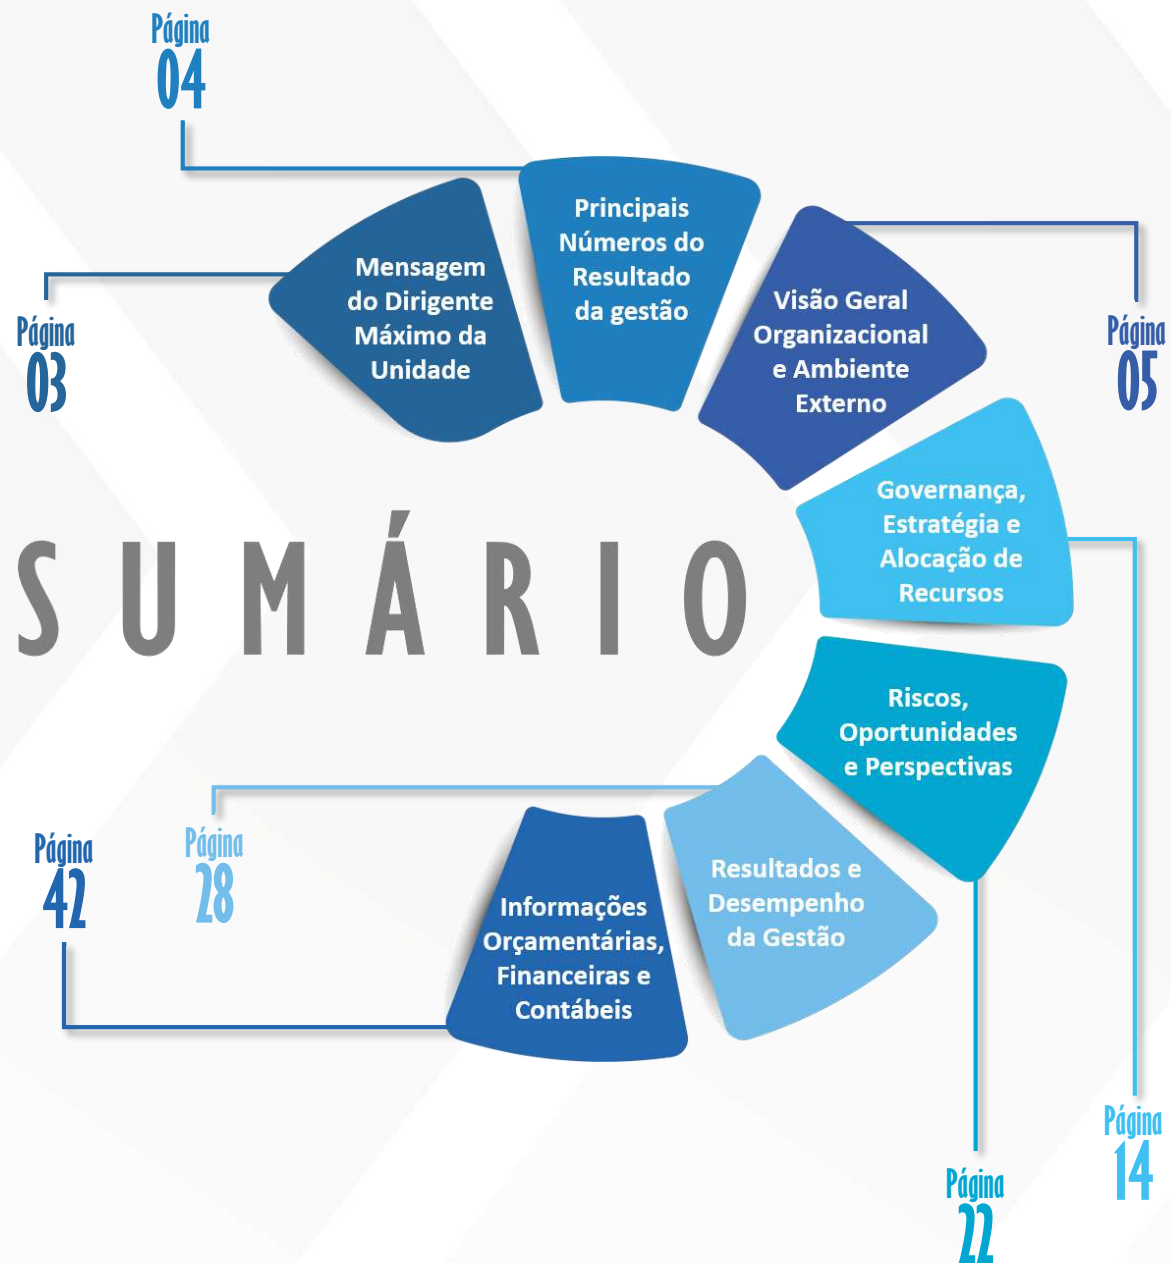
Página
04

Página
03

Mensagem do Dirigente Máximo da Unidade

Principais Números do Resultado da gestão

Visão Geral Organizacional e Ambiente Externo

Página
05

SUMÁRIO

Governança, Estratégia e Alocação de Recursos

Riscos, Oportunidades e Perspectivas

Página
42

Página
28

Informações Orçamentárias, Financeiras e Contábeis

Resultados e Desempenho da Gestão

Página
14

Página
22